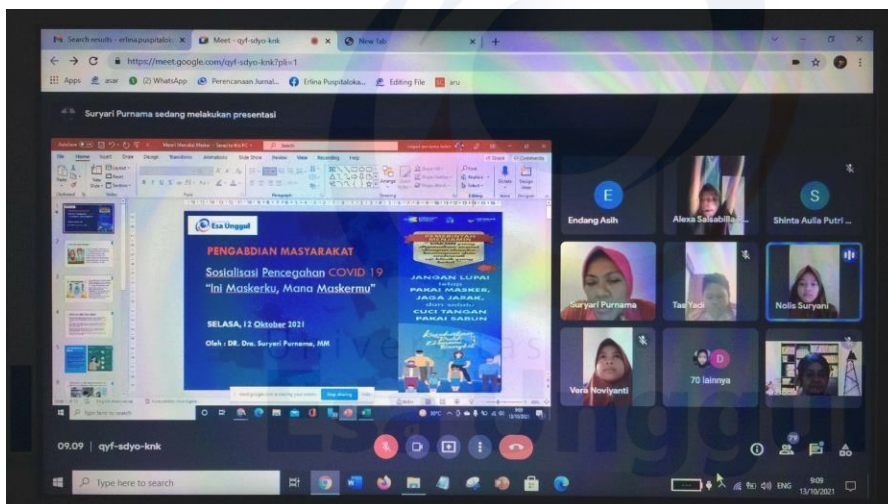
Search results - erlina puspitalok ×
Meet - qyf-sdyo-knk ×
New Tab ×
https://meet.google.com/qyf-sdyo-knk?pli=1
Apps asar (2) WhatsApp Perencanaan Jurnal... Erlina Puspitaloka... Editing File aru

Suryari Purnama sedang melakukan presentasi

Esa Unggul

PENGABDIAN MASYARAKAT

Sosialisasi Pencegahan COVID 19
"Ini Maskerku, Mana Maskermu"

SELASA, 12 Oktober 2021

Oleh : DR. Dra. Suryari Purnama, MM

JANGAN LUPA! tetap PAKAI MASKER, JAGA JARAK, dan selalu CUCI TANGAN PAKAI SABUN

Stop sharing

Endang Asih
Alexa Salsabilla
Shinta Aulia Putri
Suryari Purnama
Tas Yadi
Nolis Suryani
Vera Noviyanti
70 lainnya

09.09 | qyf-sdyo-knk

Type here to search

ENG 9:09 13/10/2021